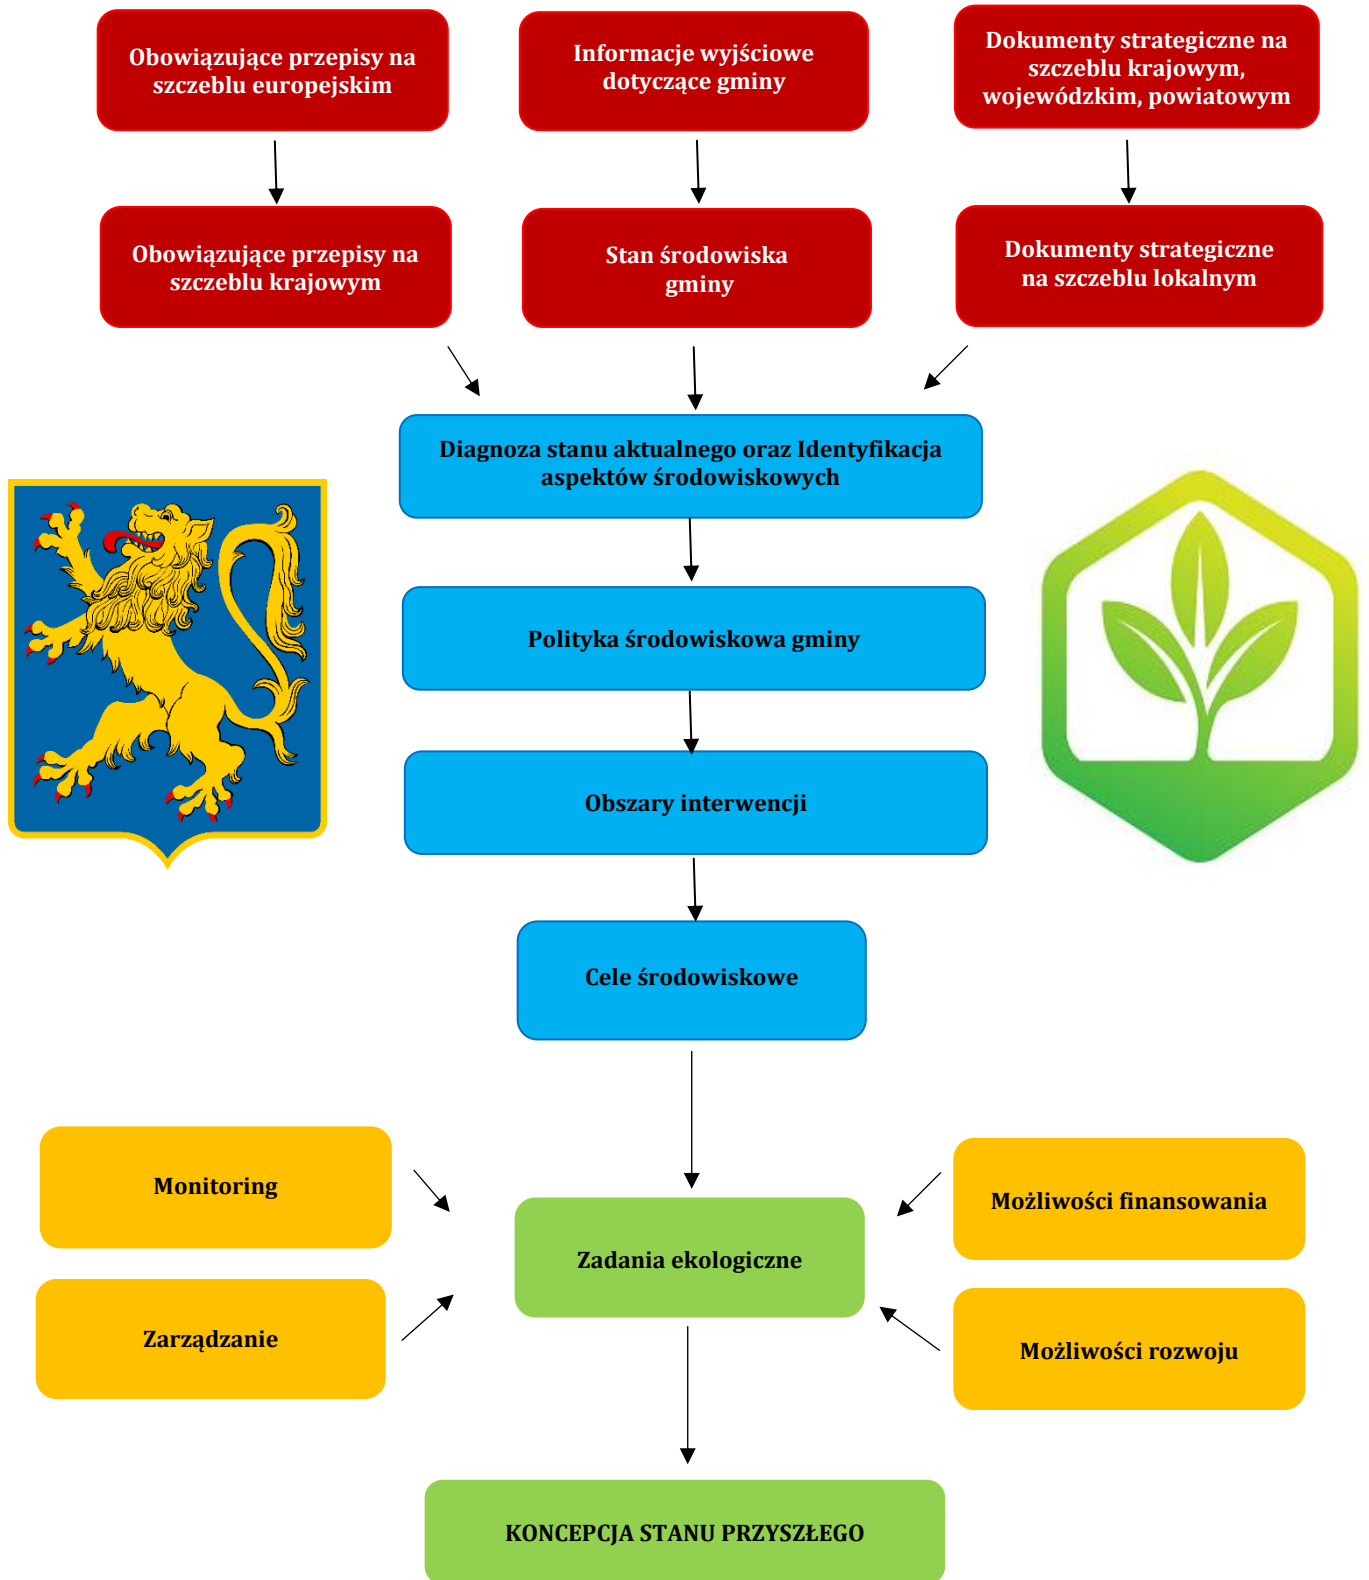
Obowiązujące przepisy na szczeblu europejskim

Informacje wyjściowe dotyczące gminy

Dokumenty strategiczne na szczeblu krajowym, wojewódzkim, powiatowym

Obowiązujące przepisy na szczeblu krajowym

Stan środowiska gminy

Dokumenty strategiczne na szczeblu lokalnym

Diagnoza stanu aktualnego oraz Identyfikacja aspektów środowiskowych

Polityka środowiskowa gminy

Obszary interwencji

Cele środowiskowe

Monitoring

Zarządzanie

Zadania ekologiczne

Możliwości finansowania

Możliwości rozwoju

KONCEPCJA STANU PRZYSZŁEGO